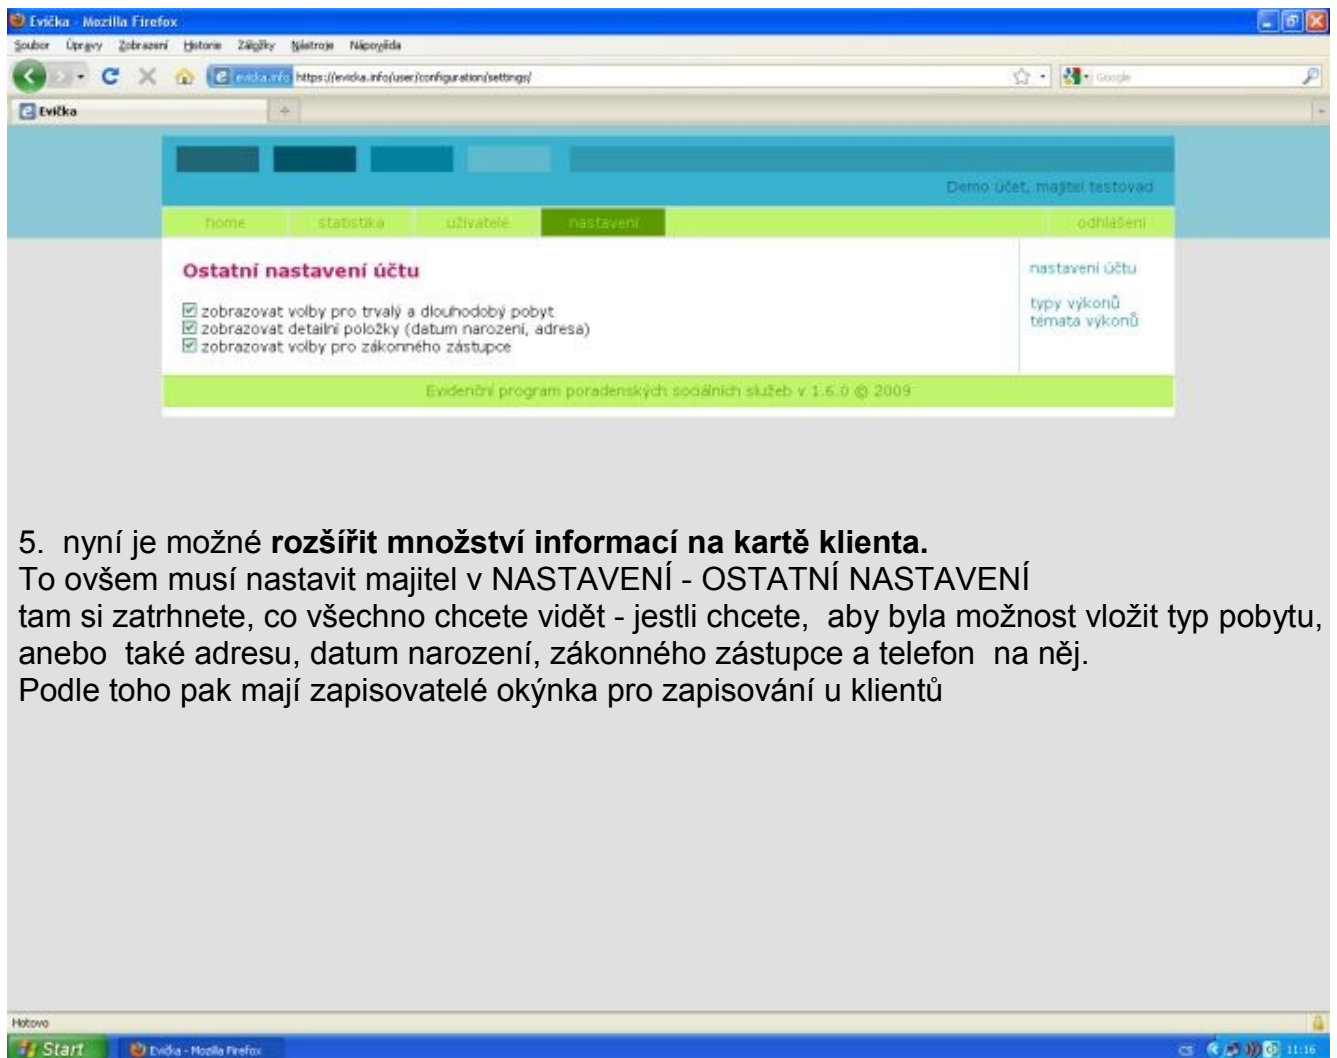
Evička - Mozilla Firefox

Soubor Úpravy Zobrazení Historie Záložky Nástroje Nápověda

evicka.info https://evicka.info/user/configuration/settings/

Google

Evička

Demo účet, majitel testovací

home statistika uživatelé nastavení odhlášení

Ostatní nastavení účtu

☑ zobrazovat volby pro trvalý a dlouhodobý pobyt
☑ zobrazovat detailní položky (datum narození, adresa)
☑ zobrazovat volby pro zákonného zástupce

nastavení účtu

typy výkonů
témata výkonů

Evidenční program poradenských sociálních služeb v 1.6.0 © 2009

5. nyní je možné **rozšířit množství informací na kartě klienta.**
To ovšem musí nastavit majitel v NASTAVENÍ - OSTATNÍ NASTAVENÍ
tam si zatrhnete, co všechno chcete vidět - jestli chcete, aby byla možnost vložit typ pobytu, anebo také adresu, datum narození, zákonného zástupce a telefon na něj.
Podle toho pak mají zapisovatelé okýnka pro zapisování u klientů

Hotovo

Start Evička - Mozilla Firefox

CS 11:16